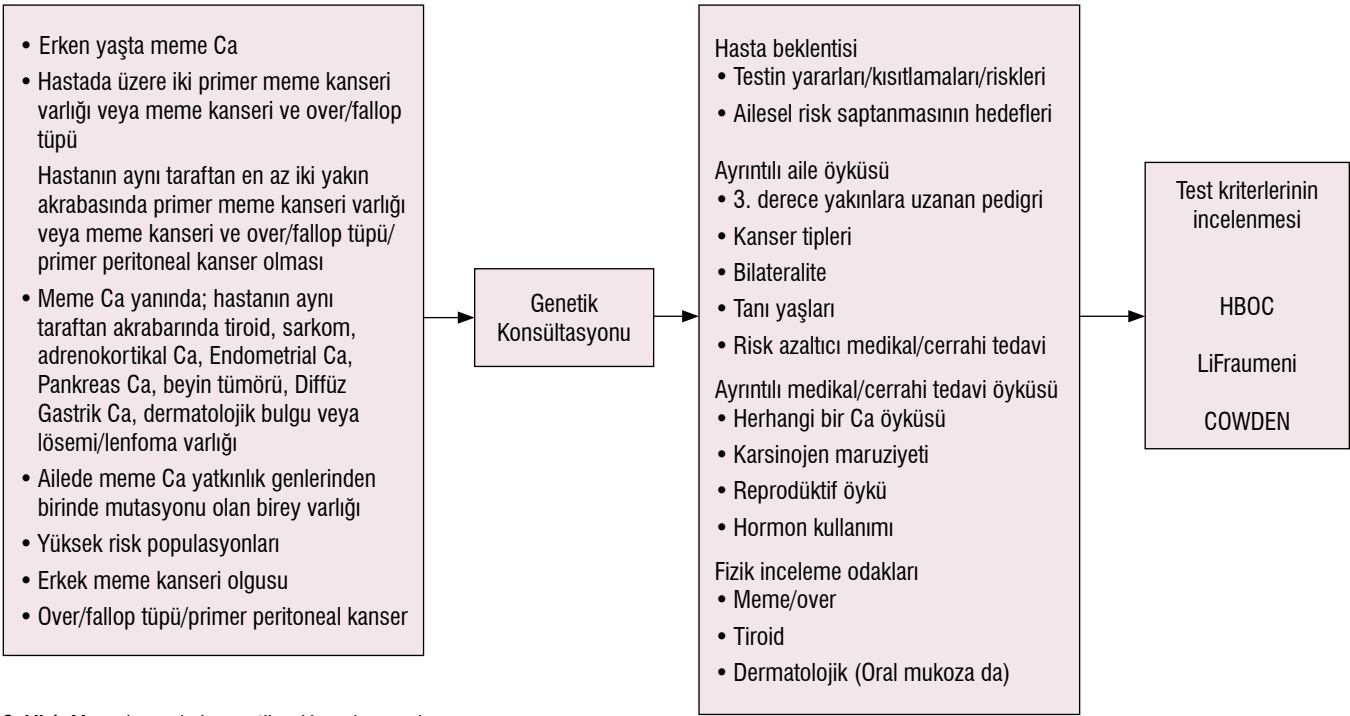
• Erken yaşta meme Ca
• Hastada üzere iki primer meme kanseri varlığı veya meme kanseri ve over/fallop tüpü
Hastanın aynı taraftan en az iki yakın akrabasında primer meme kanseri varlığı veya meme kanseri ve over/fallop tüpü/primer peritoneal kanser olması
• Meme Ca yanında; hastanın aynı taraftan akrabarında tiroid, sarkom, adrenokortikal Ca, Endometrial Ca, Pankreas Ca, beyin tümörü, Diffüz Gastrik Ca, dermatolojik bulgu veya lösemi/lenfoma varlığı
• Ailede meme Ca yatkınlık genlerinden birinde mutasyonu olan birey varlığı
• Yüksek risk populasyonları
• Erkek meme kanseri olgusu
• Over/fallop tüpü/primer peritoneal kanser

Genetik Konsültasyonu

Hasta beklentisi
• Testin yararları/kısıtlamaları/riskleri
• Ailesel risk saptanmasının hedefleri

Ayrıntılı aile öyküsü
• 3. derece yakınlara uzanan pedigri
• Kanser tipleri
• Bilateralite
• Tanı yaşları
• Risk azaltıcı medikal/cerrahi tedavi

Ayrıntılı medikal/cerrahi tedavi öyküsü
• Herhangi bir Ca öyküsü
• Karsinojen maruziyeti
• Reprodüktif öykü
• Hormon kullanımı

Fizik inceleme odakları
• Meme/over
• Tiroid
• Dermatolojik (Oral mukoza da)

Test kriterlerinin incelenmesi

HBOC

LiFraumeni

COWDEN